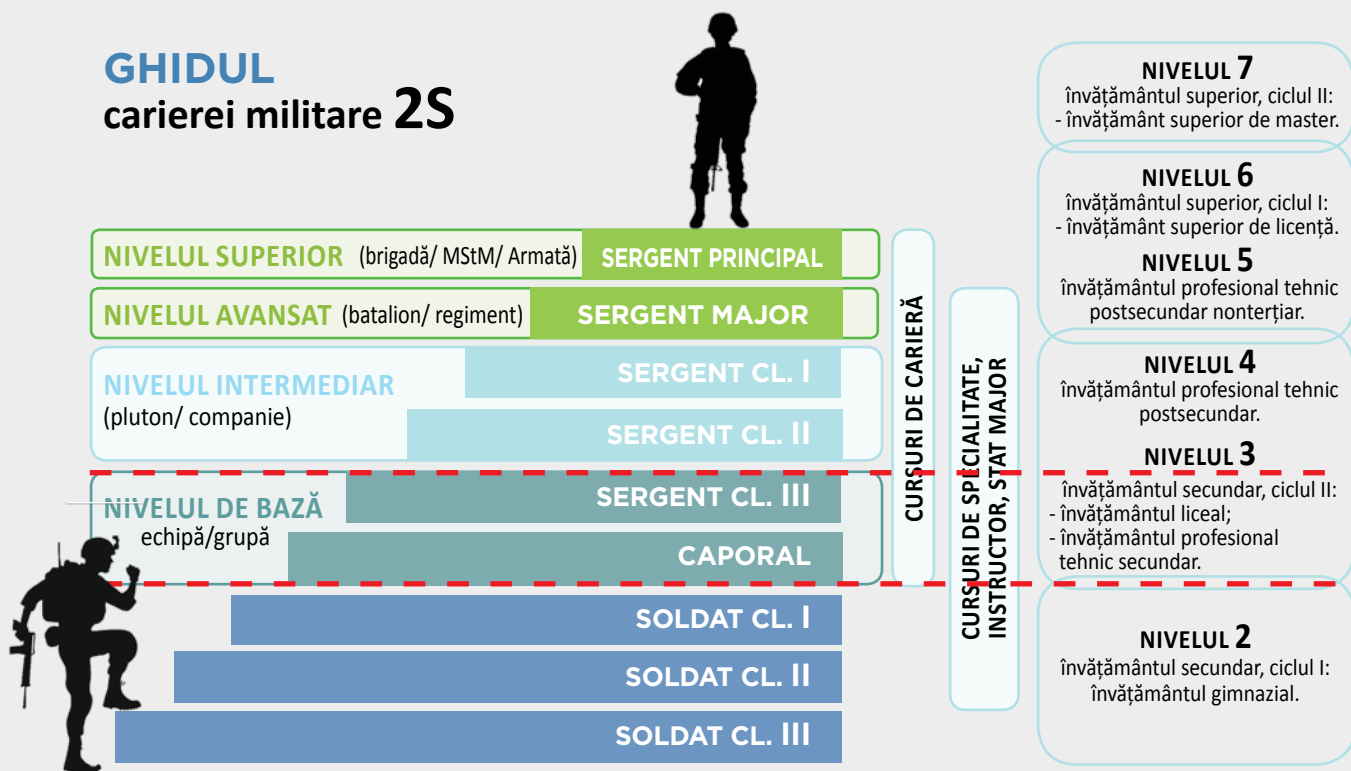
GHIDUL
carierei militare 2S

NIVELUL SUPERIOR (brigadă/ MStM/ Armată) SERGENT PRINCIPAL

NIVELUL AVANSAT (batalion/ regiment) SERGENT MAJOR

NIVELUL INTERMEDIAR
(pluton/ companie)
SERGENT CL. I
SERGENT CL. II

NIVELUL DE BAZĂ
echipă/grupă
SERGENT CL. III
CAPORAL

SOLDAT CL. I
SOLDAT CL. II
SOLDAT CL. III

CURSURI DE CARIERĂ

CURSURI DE SPECIALITATE, INSTRUCTOR, STAT MAJOR

NIVELUL 7
învățământul superior, ciclul II:
- învățământ superior de master.

NIVELUL 6
învățământul superior, ciclul I:
- învățământ superior de licență.

NIVELUL 5
învățământul profesional tehnic postsecundar nonterțiar.

NIVELUL 4
învățământul profesional tehnic postsecundar.

NIVELUL 3
învățământul secundar, ciclul II:
- învățământul liceal;
- învățământul profesional tehnic secundar.

NIVELUL 2
învățământul secundar, ciclul I:
învățământul gimnazial.